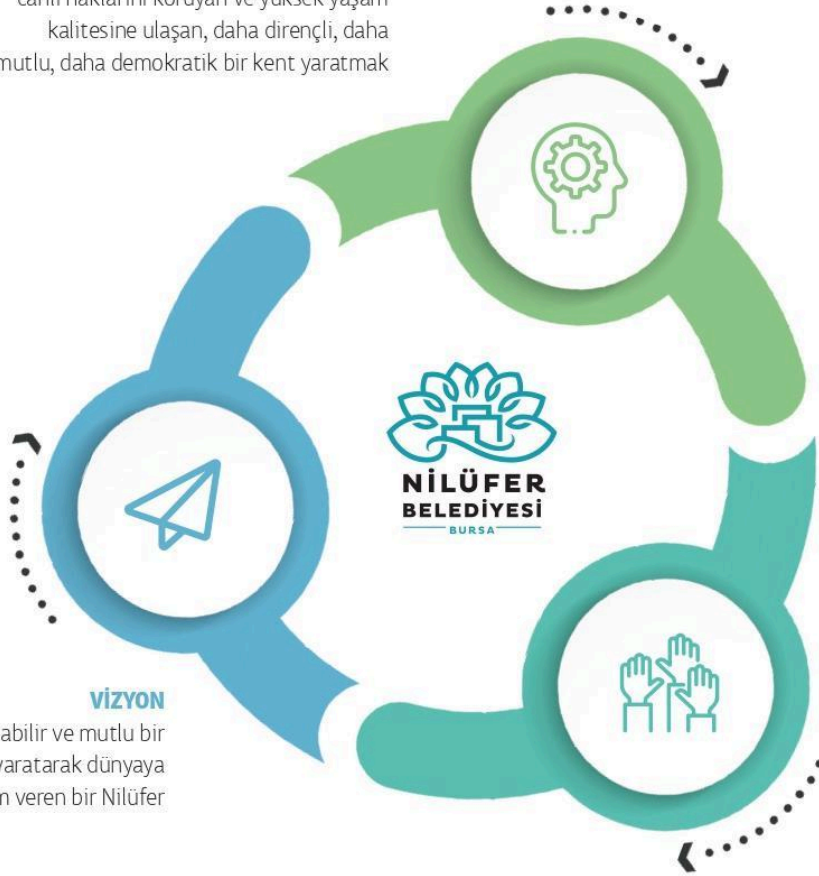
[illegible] canlı haklarını koruyan ve yüksek yaşam kalitesine ulaşan, daha dirençli, daha mutlu, daha demokratik bir kent yaratmak

NİLÜFER BELEDİYESİ BURSA

VİZYON
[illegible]abilir ve mutlu bir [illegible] yaratarak dünyaya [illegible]n veren bir Nilüfer